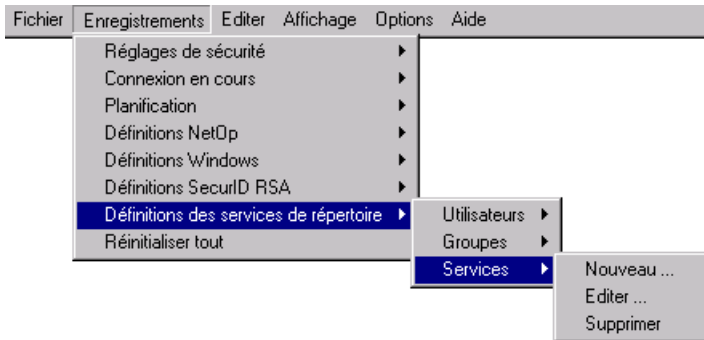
Fichier Enregistrements Editer Affichage Options Aide

Réglages de sécurité
Connexion en cours
Planification
Définitions NetOp
Définitions Windows
Définitions SecurID RSA
Définitions des services de répertoire
Réinitialiser tout

Utilisateurs
Groupes
Services

Nouveau ...
Editer ...
Supprimer